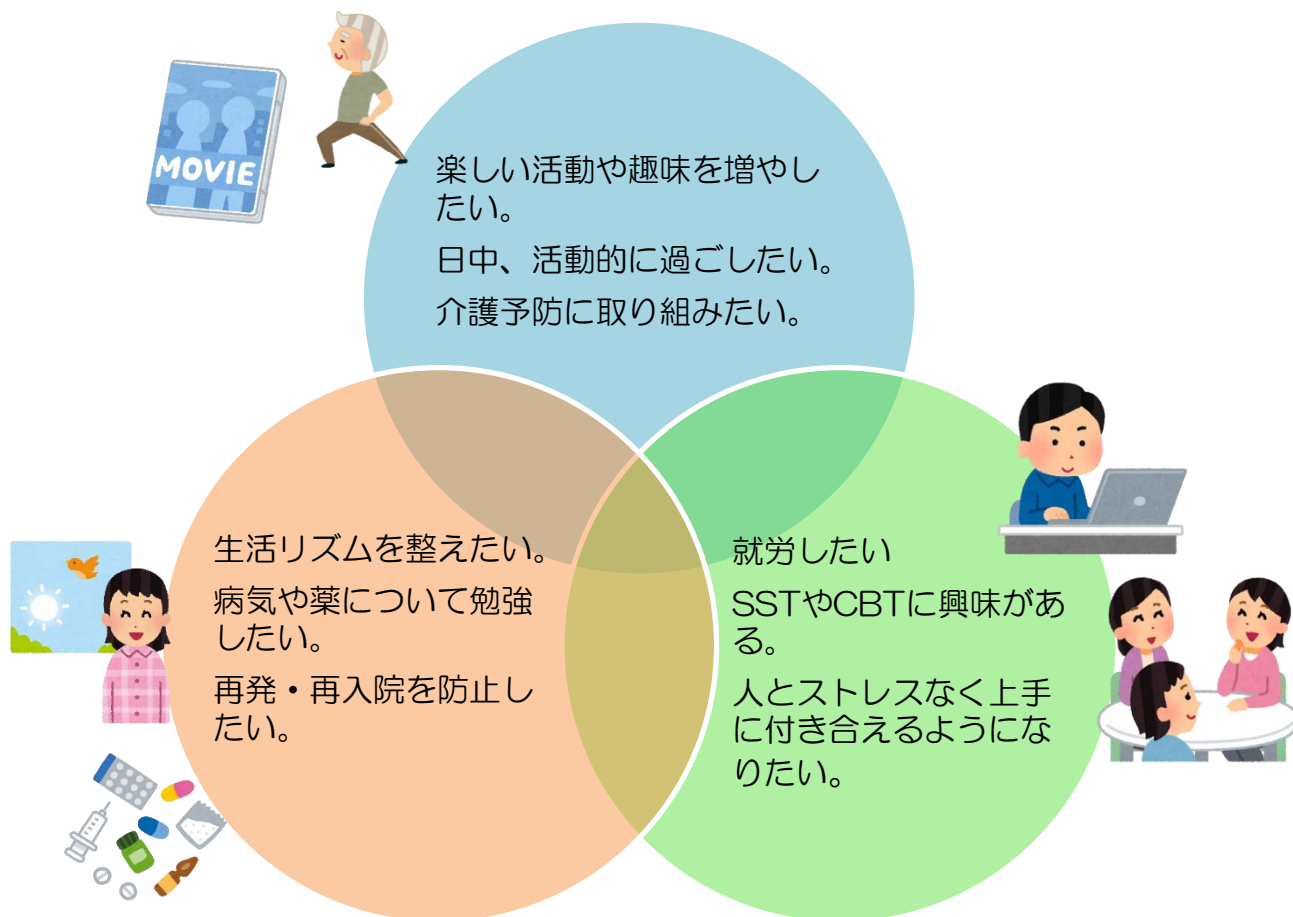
MOVIE

楽しい活動や趣味を増やしたい。

日中、活動的に過ごしたい。

介護予防に取り組みたい。

生活リズムを整えたい。

病気や薬について勉強したい。

再発・再入院を防止したい。

就労したい

SSTやCBTに興味がある。

人とストレスなく上手に付き合えるようになりたい。